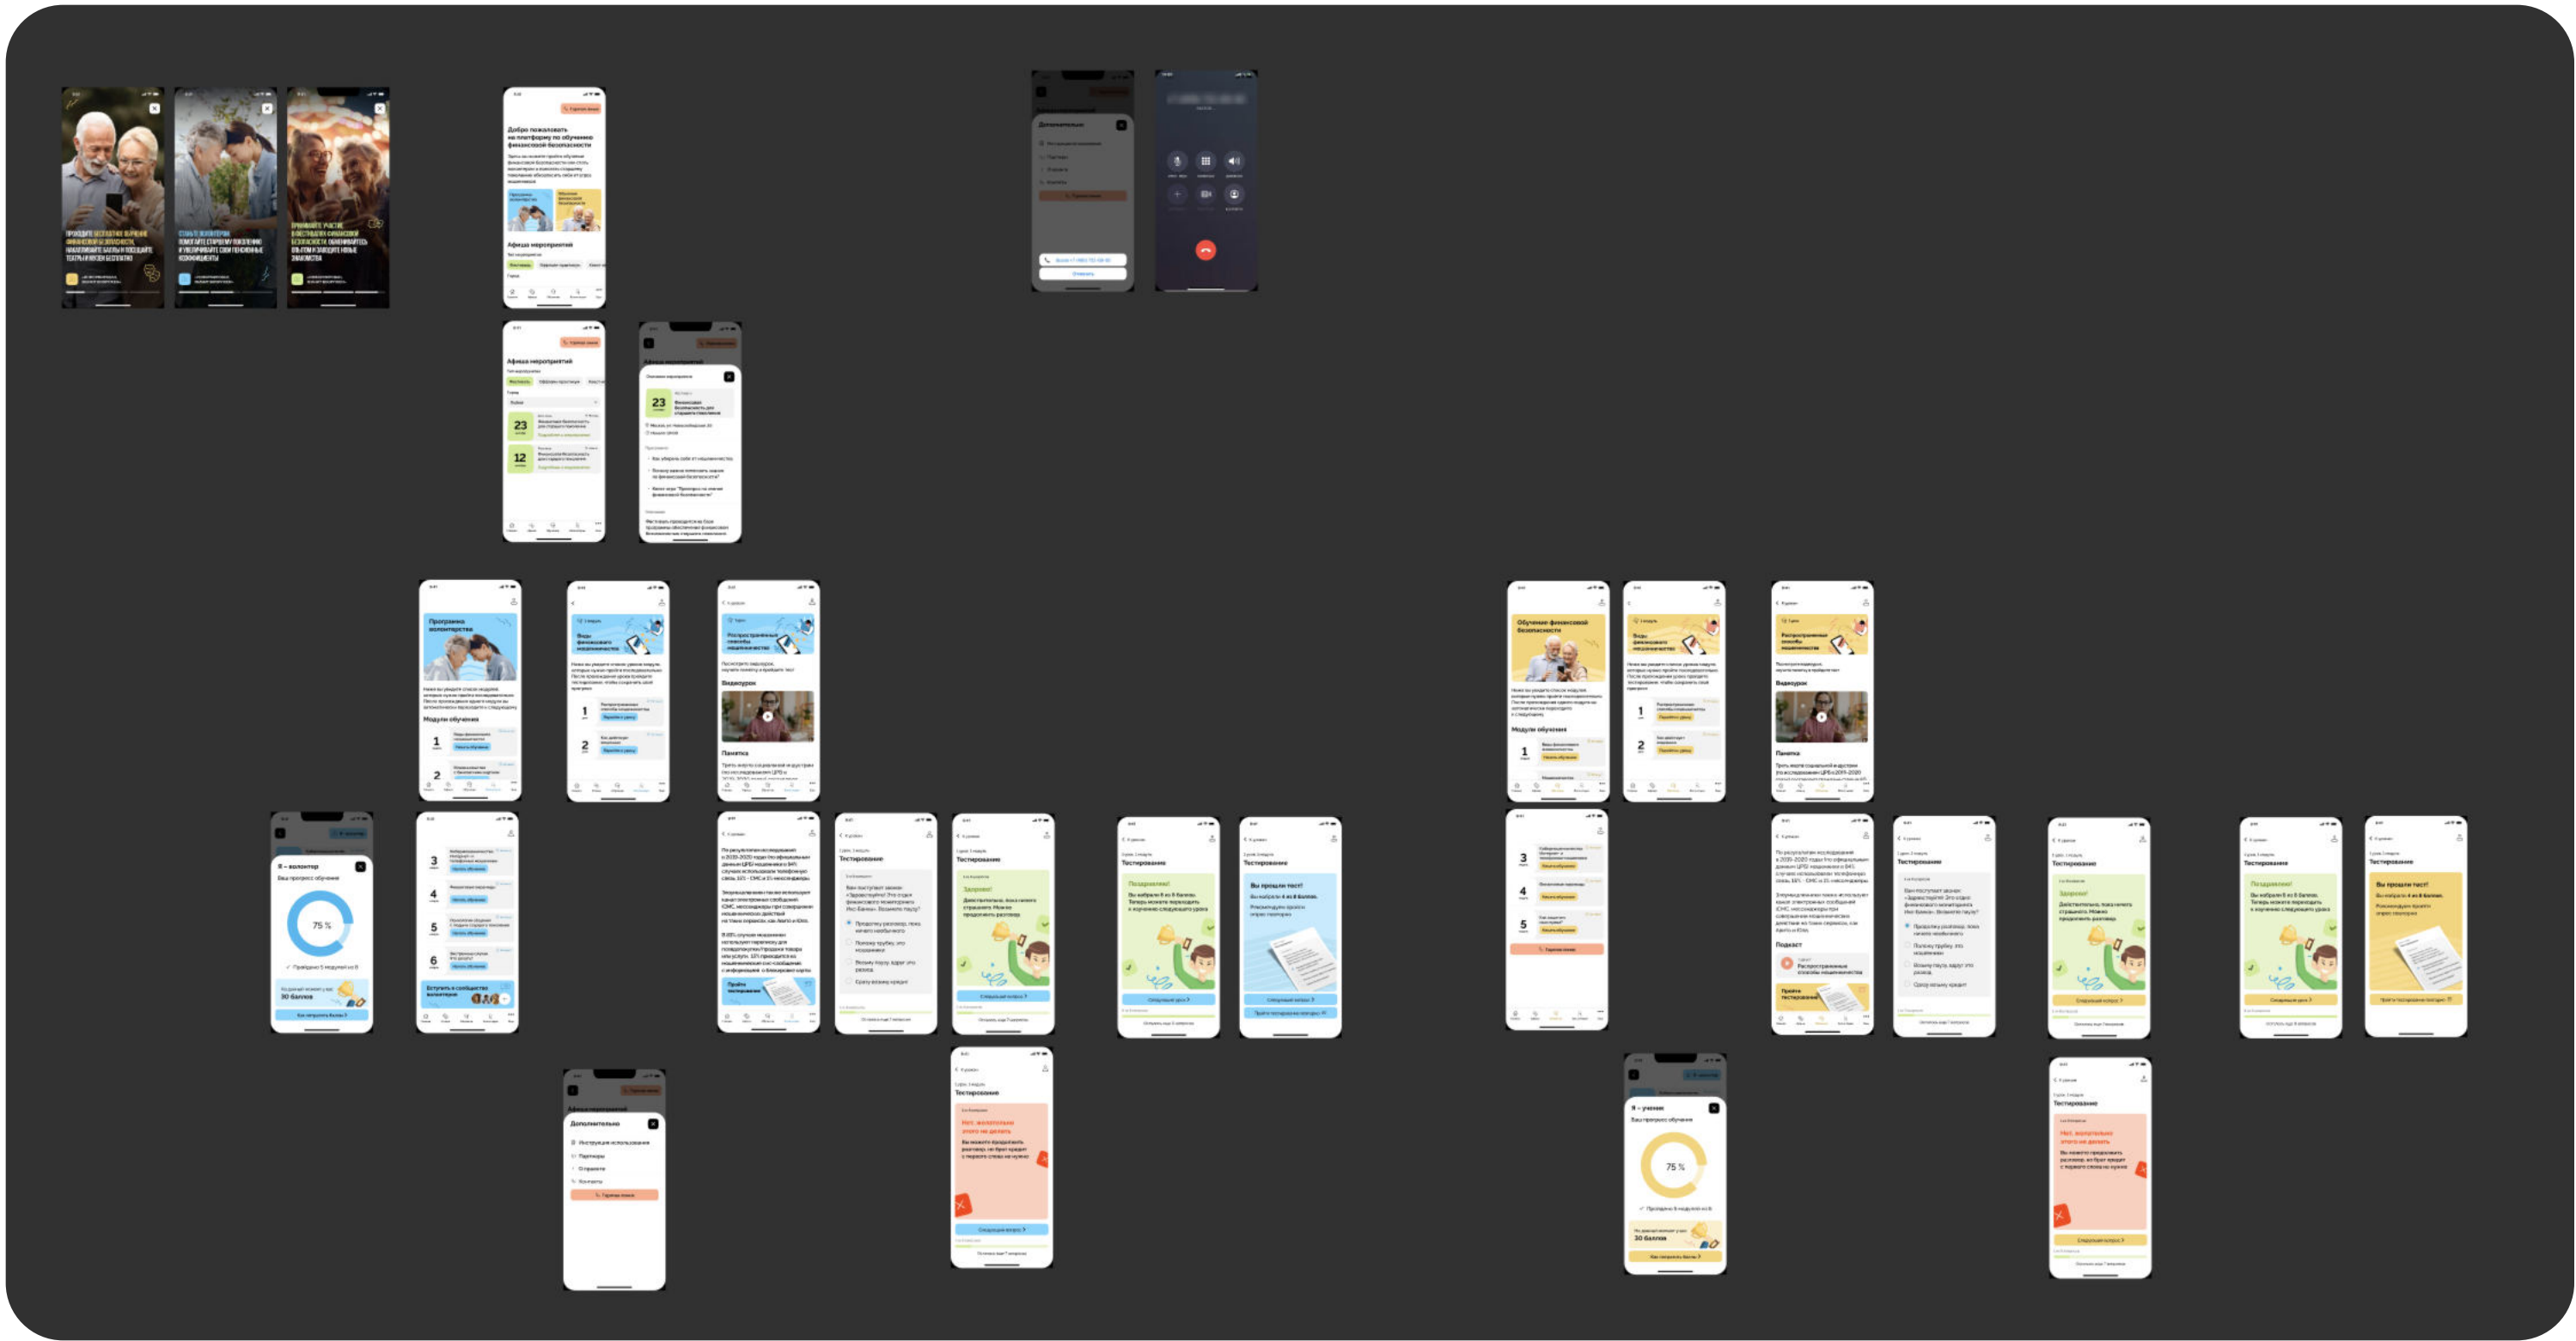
Добро пожаловать на платформу по обучению финансовой безопасности

Афиша мероприятий

Афиша мероприятий

23

12

23

Дополнительно

Программа волонтерства

Модули обучения

Виды финансового мошенничества

Распространенные способы мошенничества

Видеоурок

Памятка

Обучение финансовой безопасности

Модули обучения

Виды финансового мошенничества

Распространенные способы мошенничества

Видеоурок

Памятка

Я – волонтер

75 %

30 баллов

Тестирование

Тестирование

Здорово!

Тестирование

Поздравляю!

Тестирование

Вы прошли тест!

Тестирование

Подкаст

Тестирование

Тестирование

Здорово!

Тестирование

Поздравляю!

Тестирование

Вы прошли тест!

Дополнительно

Тестирование

Нет, желательно этого не делать

Я – ученик

75 %

30 баллов

Тестирование

Нет, желательно этого не делать